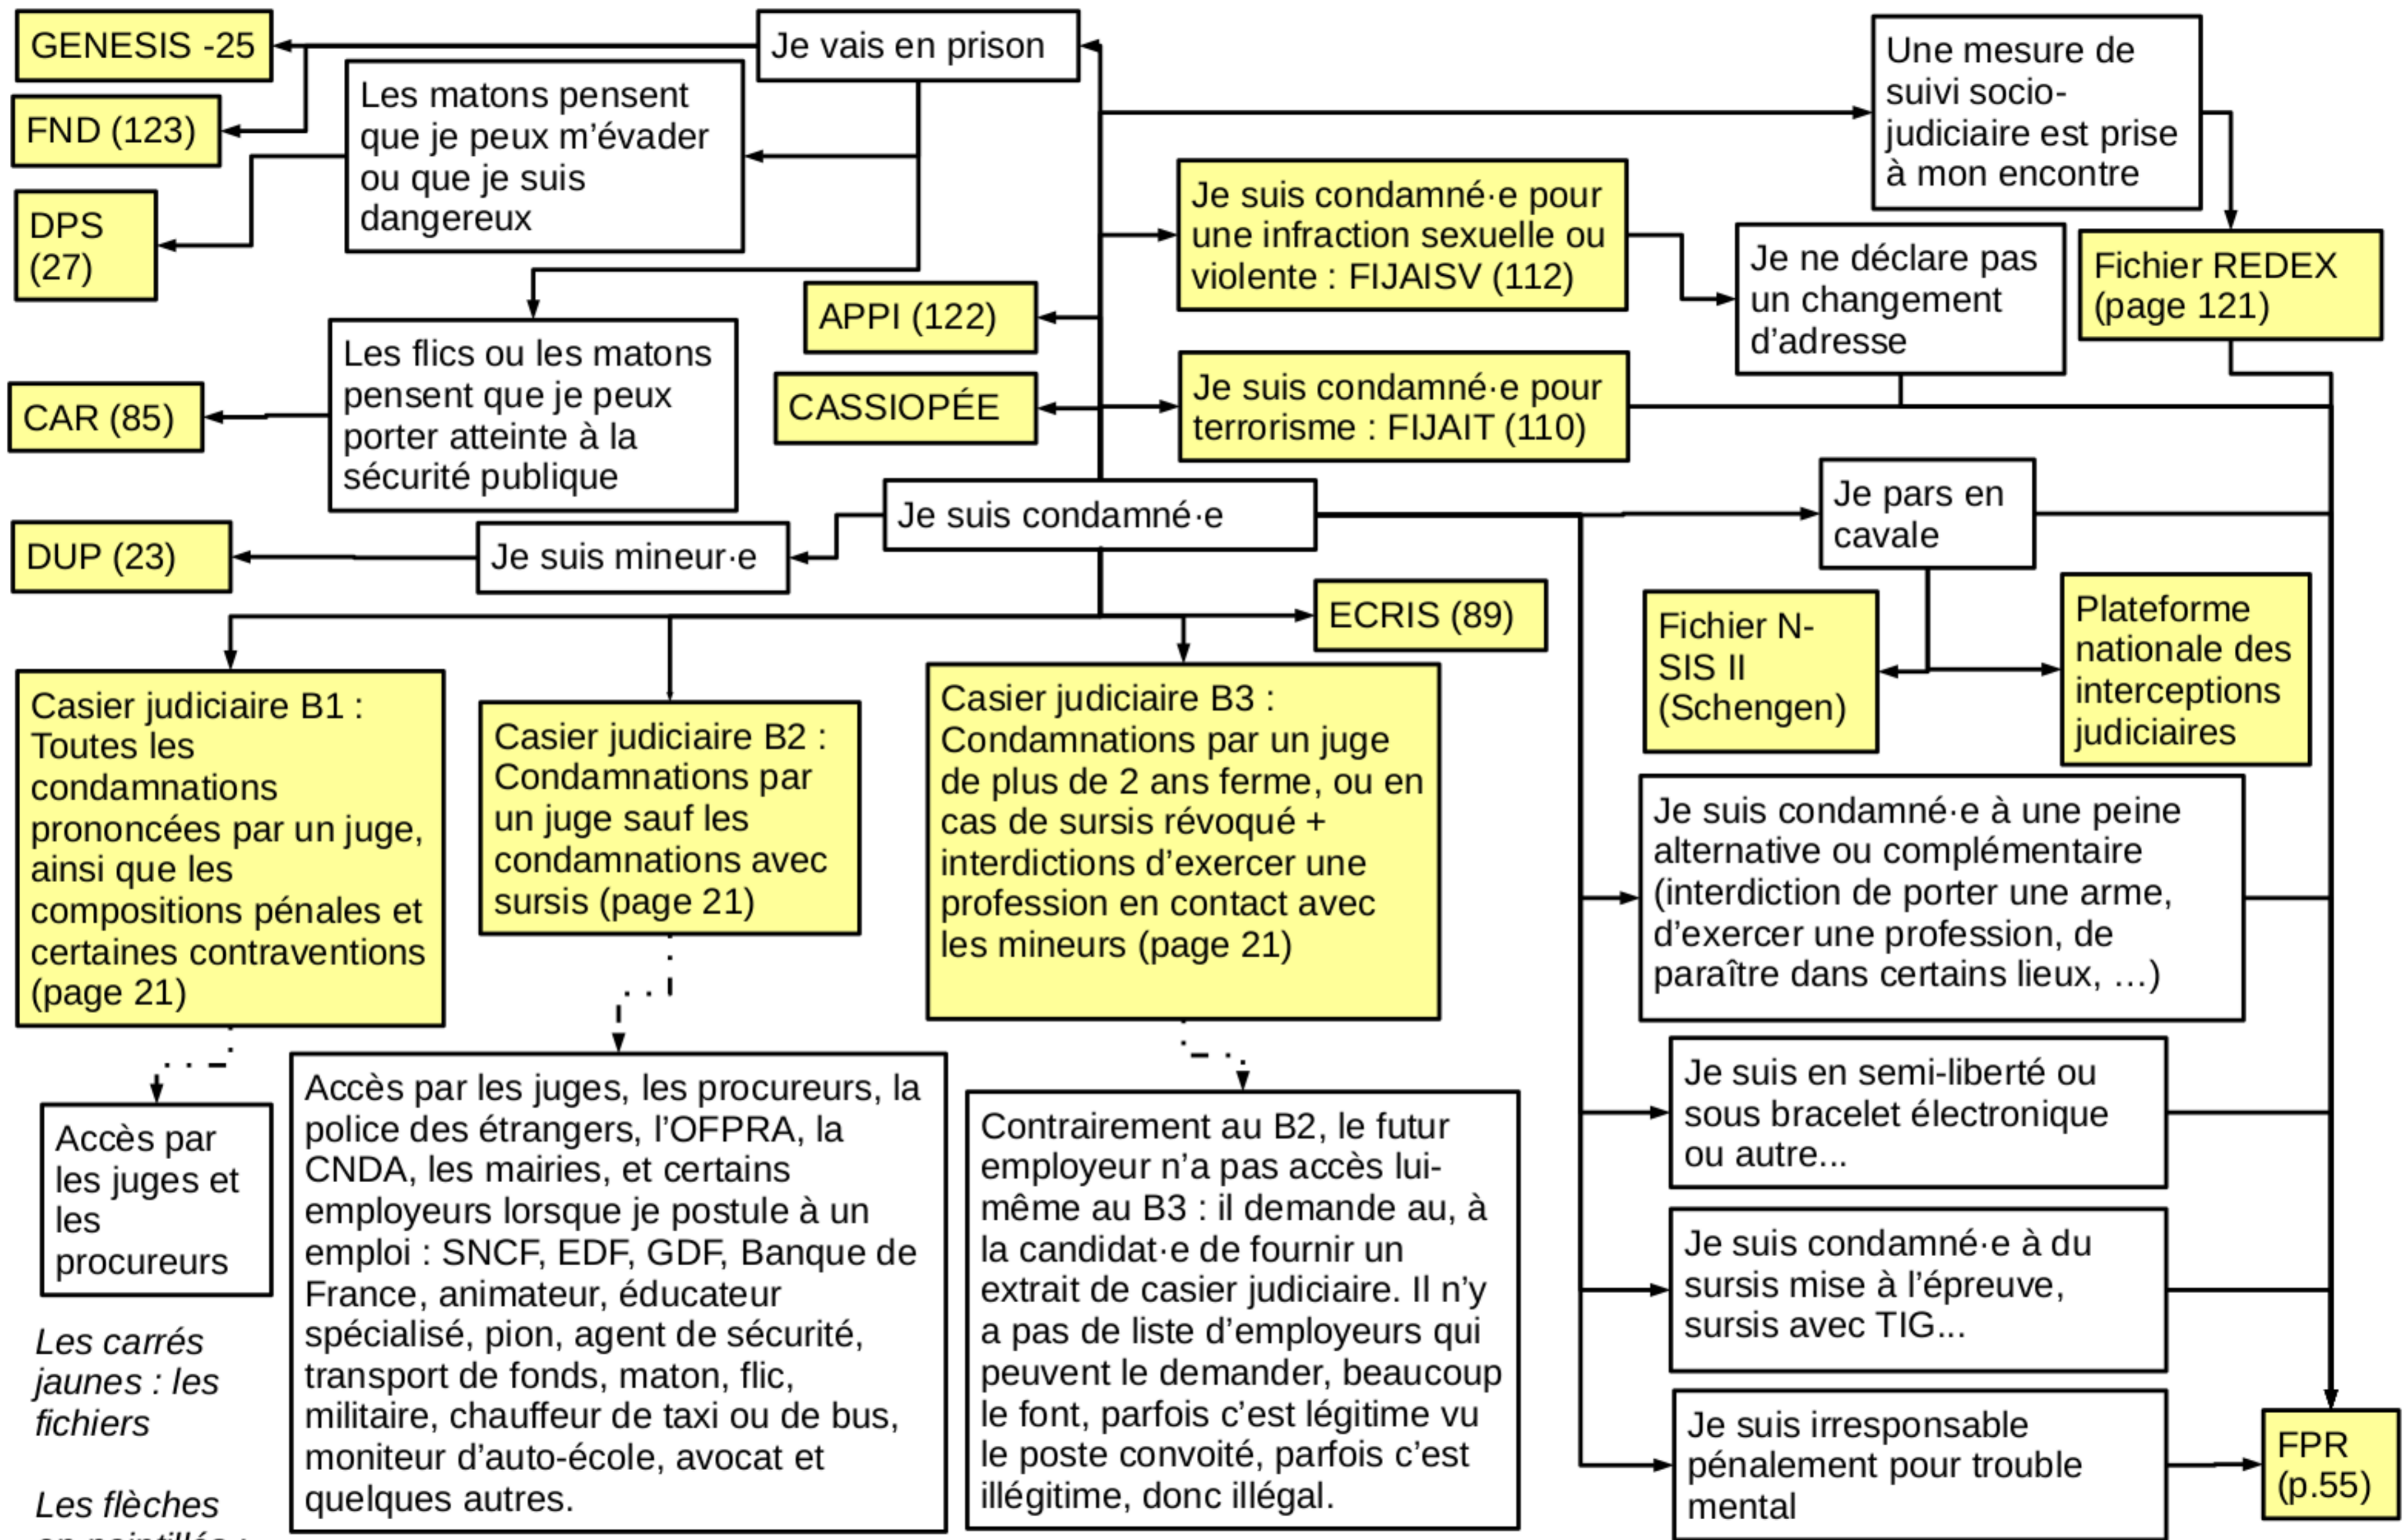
GENESIS -25

FND (123)

DPS (27)

Je vais en prison

Les matons pensent que je peux m'évader ou que je suis dangereux

Une mesure de suivi socio-judiciaire est prise à mon encontre

Je suis condamné·e pour une infraction sexuelle ou violente : FIJAISV (112)

Je ne déclare pas un changement d'adresse

Fichier REDEX (page 121)

APPI (122)

Les flics ou les matons pensent que je peux porter atteinte à la sécurité publique

CAR (85)

CASSIOPÉE

Je suis condamné·e pour terrorisme : FIJAIT (110)

Je suis condamné·e

Je pars en cavale

DUP (23)

Je suis mineur·e

ECRIS (89)

Fichier N-SIS II (Schengen)

Plateforme nationale des interceptions judiciaires

Casier judiciaire B1 : Toutes les condamnations prononcées par un juge, ainsi que les compositions pénales et certaines contraventions (page 21)

Casier judiciaire B2 : Condamnations par un juge sauf les condamnations avec sursis (page 21)

Casier judiciaire B3 : Condamnations par un juge de plus de 2 ans ferme, ou en cas de sursis révoqué + interdictions d'exercer une profession en contact avec les mineurs (page 21)

Je suis condamné·e à une peine alternative ou complémentaire (interdiction de porter une arme, d'exercer une profession, de paraître dans certains lieux, …)

Je suis en semi-liberté ou sous bracelet électronique ou autre...

Accès par les juges et les procureurs

Accès par les juges, les procureurs, la police des étrangers, l'OFPRA, la CNDA, les mairies, et certains employeurs lorsque je postule à un emploi : SNCF, EDF, GDF, Banque de France, animateur, éducateur spécialisé, pion, agent de sécurité, transport de fonds, maton, flic, militaire, chauffeur de taxi ou de bus, moniteur d'auto-école, avocat et quelques autres.

Contrairement au B2, le futur employeur n'a pas accès lui-même au B3 : il demande au, à la candidat·e de fournir un extrait de casier judiciaire. Il n'y a pas de liste d'employeurs qui peuvent le demander, beaucoup le font, parfois c'est légitime vu le poste convoité, parfois c'est illégitime, donc illégal.

Je suis condamné·e à du sursis mise à l'épreuve, sursis avec TIG...

Les carrés jaunes : les fichiers

Les flèches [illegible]

Je suis irresponsable pénalement pour trouble mental

FPR (p.55)